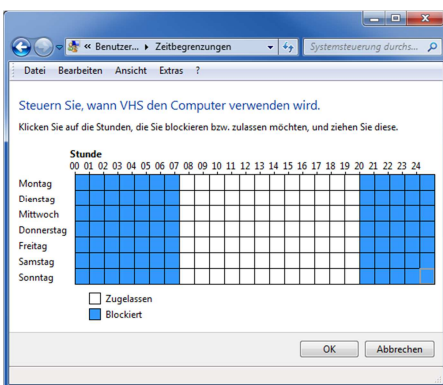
« Benutzer... ▸ Zeitbegrenzungen

Systemsteuerung durchs...

Datei Bearbeiten Ansicht Extras ?

Steuern Sie, wann VHS den Computer verwenden wird.

Klicken Sie auf die Stunden, die Sie blockieren bzw. zulassen möchten, und ziehen Sie diese.

Stunde

00 01 02 03 04 05 06 07 08 09 10 11 12 13 14 15 16 17 18 19 20 21 22 23 24

Montag
Dienstag
Mittwoch
Donnerstag
Freitag
Samstag
Sonntag

Zugelassen
Blockiert

OK
Abbrechen